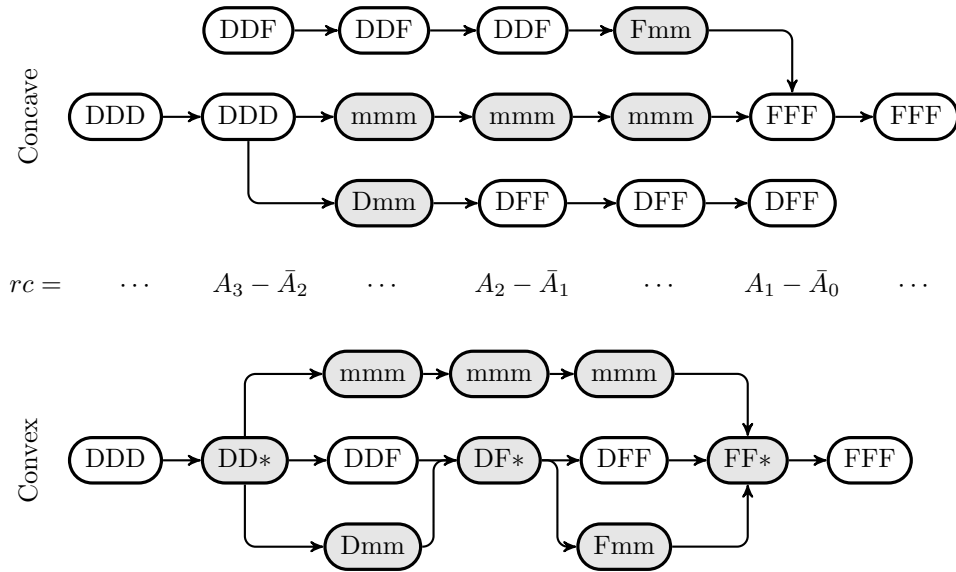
Concave

DDF → DDF → DDF → Fmm

DDD → DDD → mmm → mmm → mmm → FFF → FFF

Dmm → DFF → DFF → DFF

$rc =$ $\cdots$ $A_3 - \bar{A}_2$ $\cdots$ $A_2 - \bar{A}_1$ $\cdots$ $A_1 - \bar{A}_0$ $\cdots$

Convex

mmm → mmm → mmm

DDD → DD$*$ → DDF → DF$*$ → DFF → FF$*$ → FFF

Dmm

Fmm